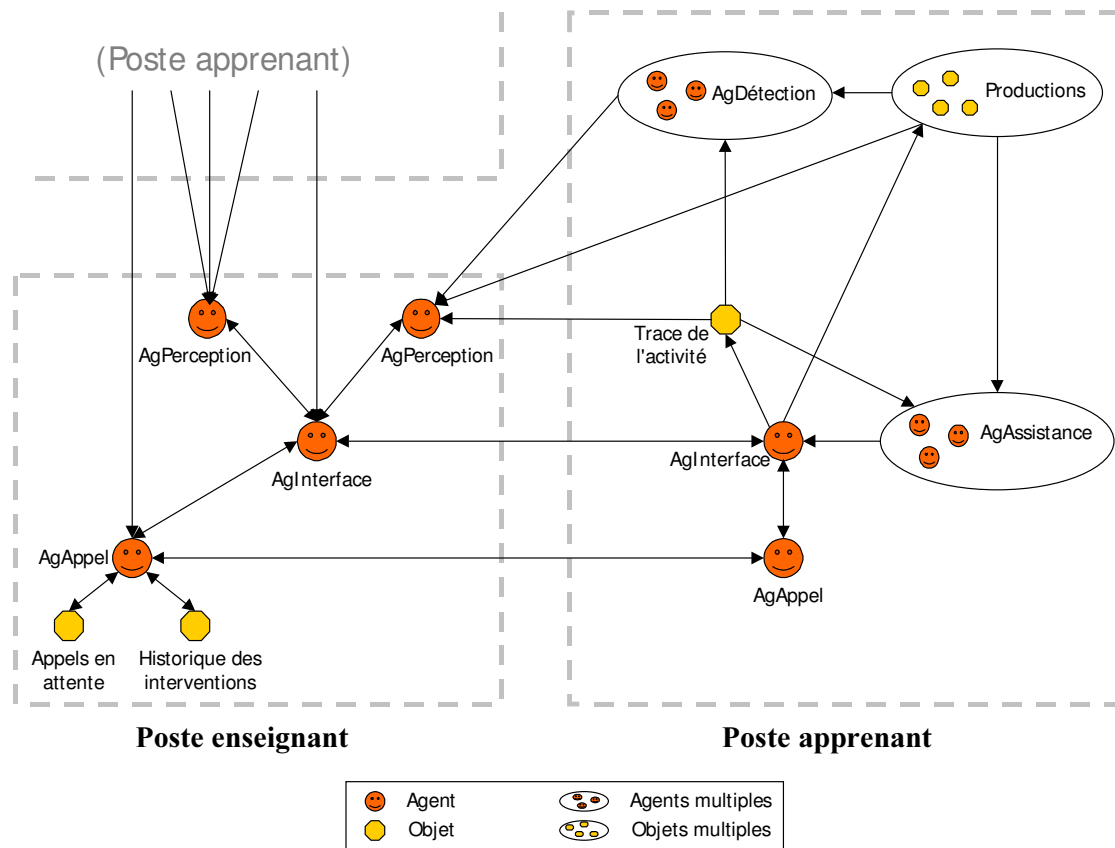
(Poste apprenant)

AgDétection

Productions

AgPerception

AgPerception

Trace de l'activité

AgInterface

AgInterface

AgAssistance

AgAppel

AgAppel

Appels en attente

Historique des interventions

**Poste enseignant**

**Poste apprenant**

| | | | |
|---|---|---|---|
| | Agent | | Agents multiples |
| | Objet | | Objets multiples |